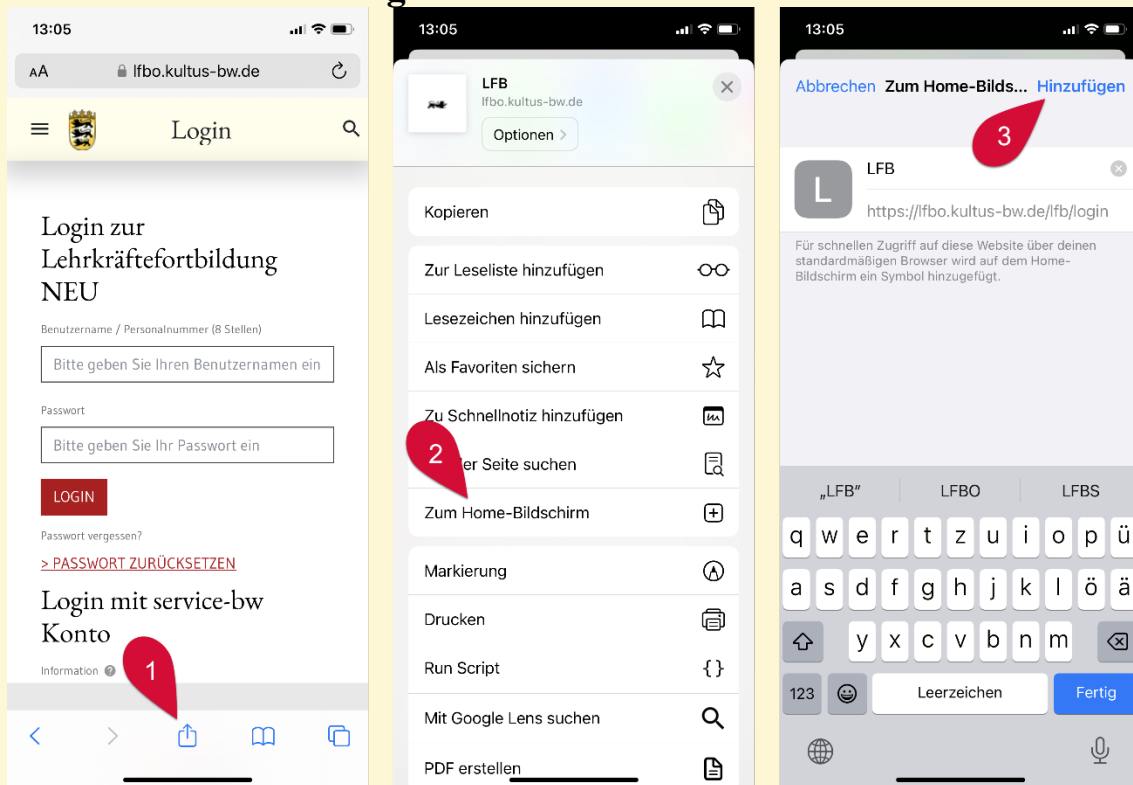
13:05

AA lfbo.kultus-bw.de

Login

Login zur Lehrkräftefortbildung NEU

Benutzername / Personalnummer (8 Stellen)

Bitte geben Sie Ihren Benutzernamen ein

Passwort

Bitte geben Sie Ihr Passwort ein

LOGIN

Passwort vergessen?

> PASSWORT ZURÜCKSETZEN

Login mit service-bw Konto

Information

1

13:05

LFB
lfbo.kultus-bw.de
Optionen >

Kopieren

Zur Leseliste hinzufügen

Lesezeichen hinzufügen

Als Favoriten sichern

Zu Schnellnotiz hinzufügen

2

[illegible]er Seite suchen

Zum Home-Bildschirm

Markierung

Drucken

Run Script

Mit Google Lens suchen

PDF erstellen

13:05

Abbrechen Zum Home-Bilds... Hinzufügen

3

L

LFB

https://lfbo.kultus-bw.de/lfb/login

Für schnellen Zugriff auf diese Website über deinen standardmäßigen Browser wird auf dem Home-Bildschirm ein Symbol hinzugefügt.

„LFB" LFBO LFBS

q w e r t z u i o p ü

a s d f g h j k l ö ä

y x c v b n m

123 Leerzeichen Fertig